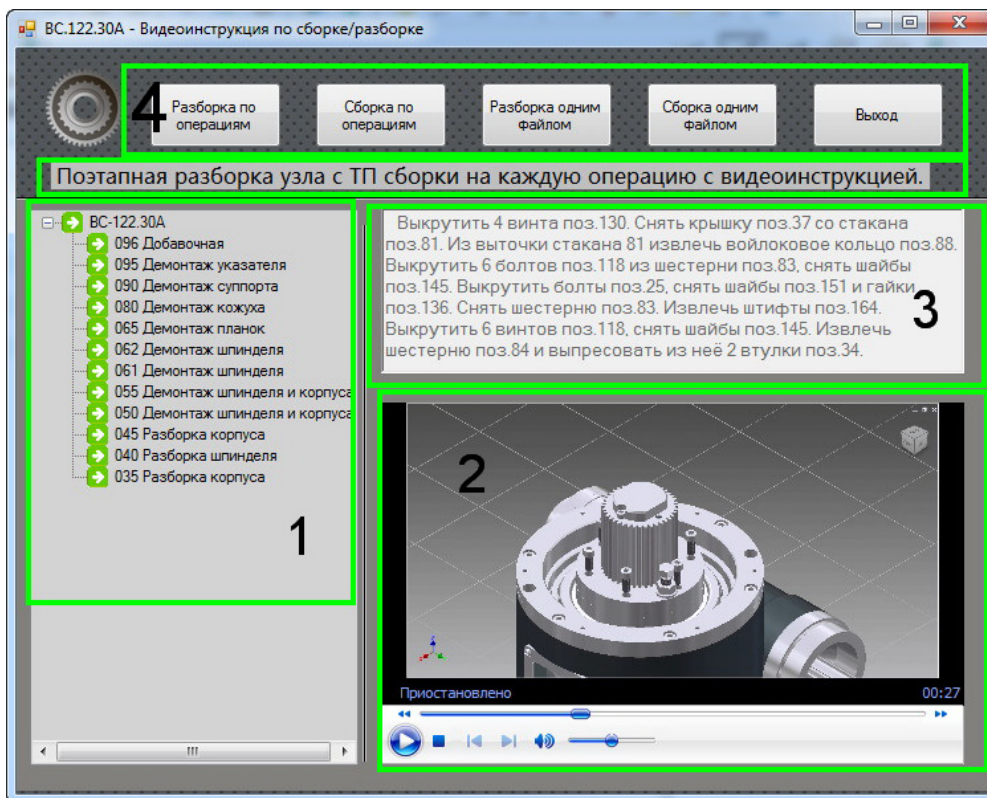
ВС.122.30А - Видеоинструкция по сборке/разборке

4

Разборка по операциям

Сборка по операциям

Разборка одним файлом

Сборка одним файлом

Выход

Поэтапная разборка узла с ТП сборки на каждую операцию с видеоинструкцией.

ВС-122.30А
096 Добавочная
095 Демонтаж указателя
090 Демонтаж суппорта
080 Демонтаж кожуха
065 Демонтаж планок
062 Демонтаж шпинделя
061 Демонтаж шпинделя
055 Демонтаж шпинделя и корпуса
050 Демонтаж шпинделя и корпуса
045 Разборка корпуса
040 Разборка шпинделя
035 Разборка корпуса

1

Выкрутить 4 винта поз.130. Снять крышку поз.37 со стакана поз.81. Из выточки стакана 81 извлечь войлоковое кольцо поз.88. Выкрутить 6 болтов поз.118 из шестерни поз.83, снять шайбы поз.145. Выкрутить болты поз.25, снять шайбы поз.151 и гайки поз.136. Снять шестерню поз.83. Извлечь штифты поз.164. Выкрутить 6 винтов поз.118, снять шайбы поз.145. Извлечь шестерню поз.84 и выпресовать из неё 2 втулки поз.34.

3

2

Приостановлено

00:27